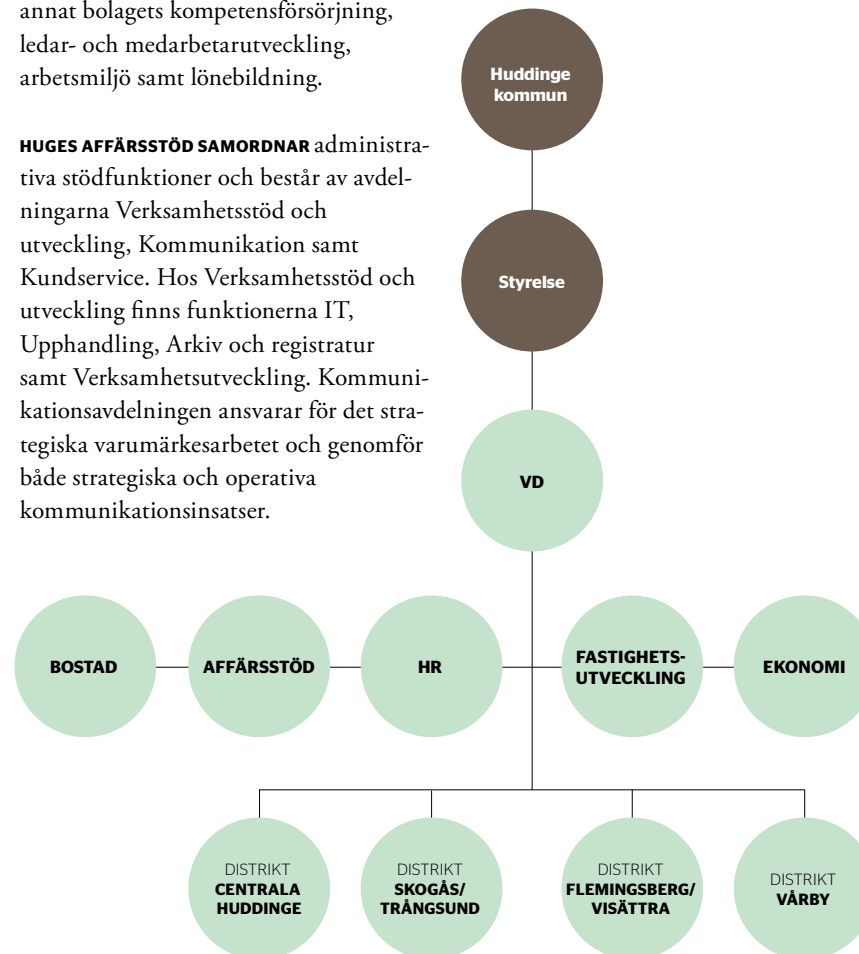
annat bolagets kompetensförsörjning, ledar- och medarbetarutveckling, arbetsmiljö samt lönebildning.

HUGES AFFÄRSSTÖD SAMORDNAR administrativa stödfunktioner och består av avdelningarna Verksamhetsstöd och utveckling, Kommunikation samt Kundservice. Hos Verksamhetsstöd och utveckling finns funktionerna IT, Upphandling, Arkiv och registratur samt Verksamhetsutveckling. Kommunikationsavdelningen ansvarar för det strategiska varumärkesarbetet och genomför både strategiska och operativa kommunikationsinsatser.

Huddinge kommun

Styrelse

VD

BOSTAD

AFFÄRSSTÖD

HR

FASTIGHETS-UTVECKLING

EKONOMI

DISTRIKT CENTRALA HUDDINGE

DISTRIKT SKOGÅS/ TRÅNGSUND

DISTRIKT FLEMINGSBERG/ VISÄTTRA

DISTRIKT VÅRBY